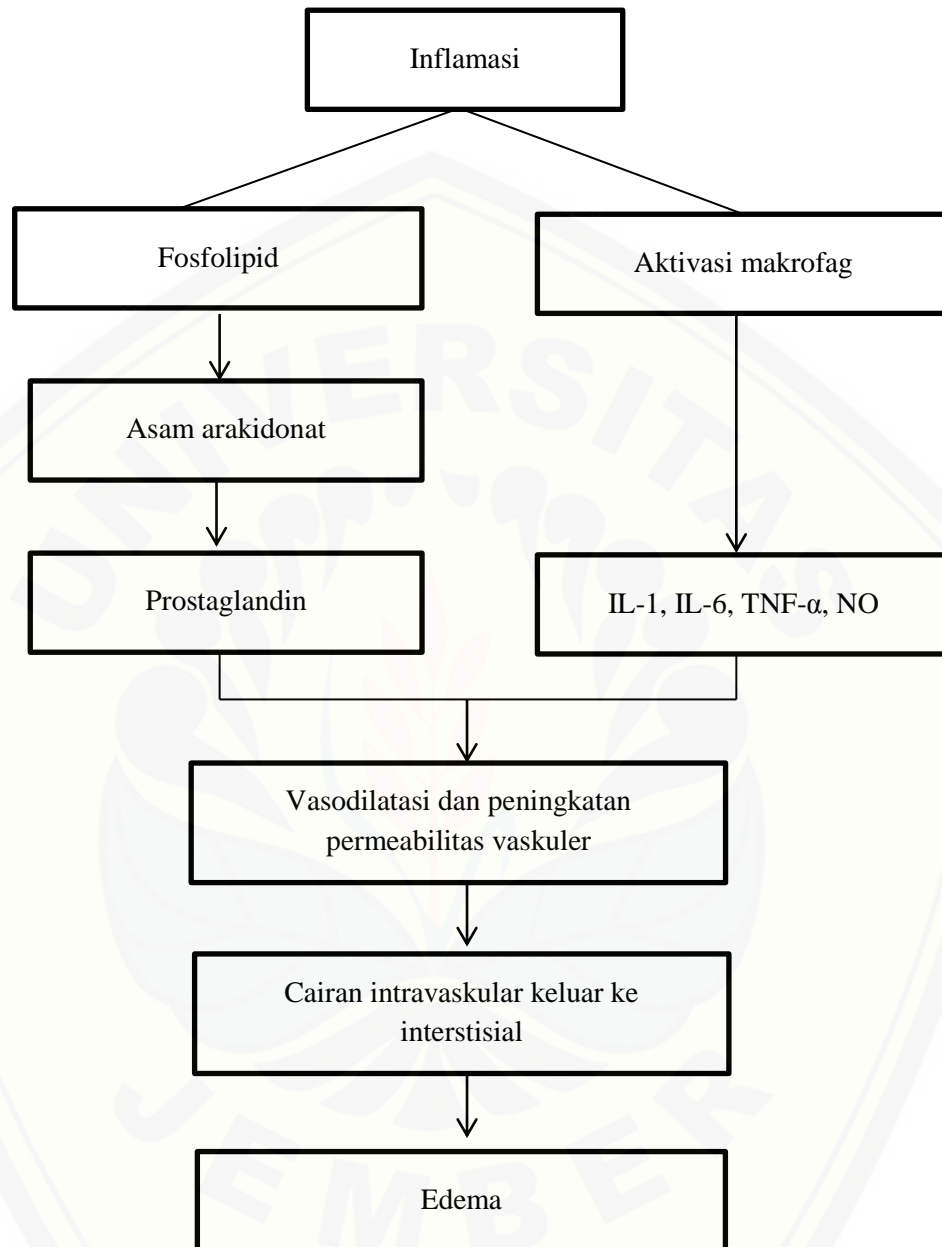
Inflamasi

Fosfolipid

Aktivasi makrofag

Asam arakidonat

Prostaglandin

IL-1, IL-6, TNF-α, NO

Vasodilatasi dan peningkatan permeabilitas vaskuler

Cairan intravaskular keluar ke interstisial

Edema